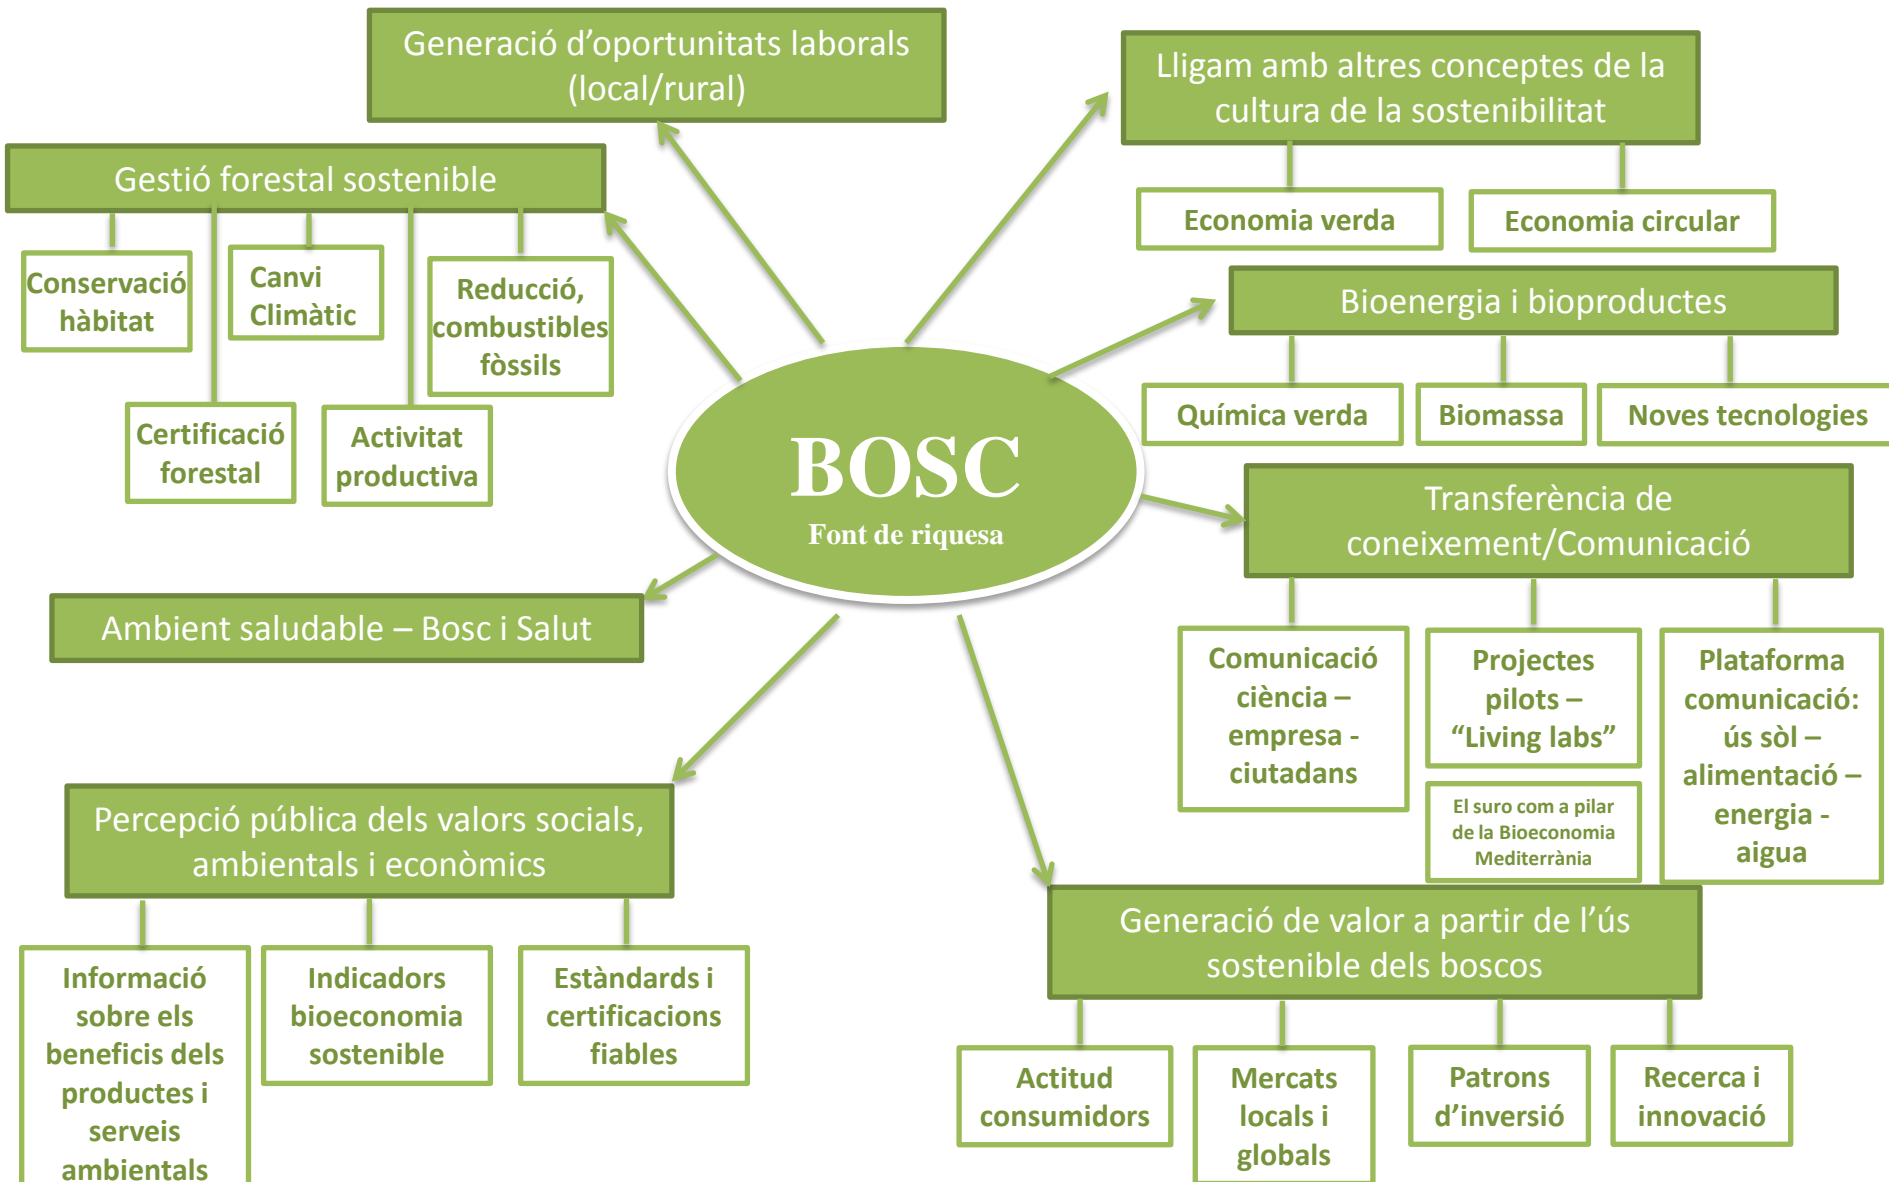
BOSC
Font de riquesa

Generació d’oportunitats laborals (local/rural)

Gestió forestal sostenible

Conservació hàbitat

Canvi Climàtic

Reducció, combustibles fòssils

Certificació forestal

Activitat productiva

Ambient saludable – Bosc i Salut

Percepció pública dels valors socials, ambientals i econòmics

Informació sobre els beneficis dels productes i serveis ambientals

Indicadors bioeconomia sostenible

Estàndards i certificacions fiables

Lligam amb altres conceptes de la cultura de la sostenibilitat

Economia verda

Economia circular

Bioenergia i bioproductes

Química verda

Biomassa

Noves tecnologies

Transferència de coneixement/Comunicació

Comunicació ciència – empresa - ciutadans

Projectes pilots – “Living labs”

El suro com a pilar de la Bioeconomia Mediterrània

Plataforma comunicació: ús sòl – alimentació – energia - aigua

Generació de valor a partir de l’ús sostenible dels boscos

Actitud consumidors

Mercats locals i globals

Patrons d’inversió

Recerca i innovació